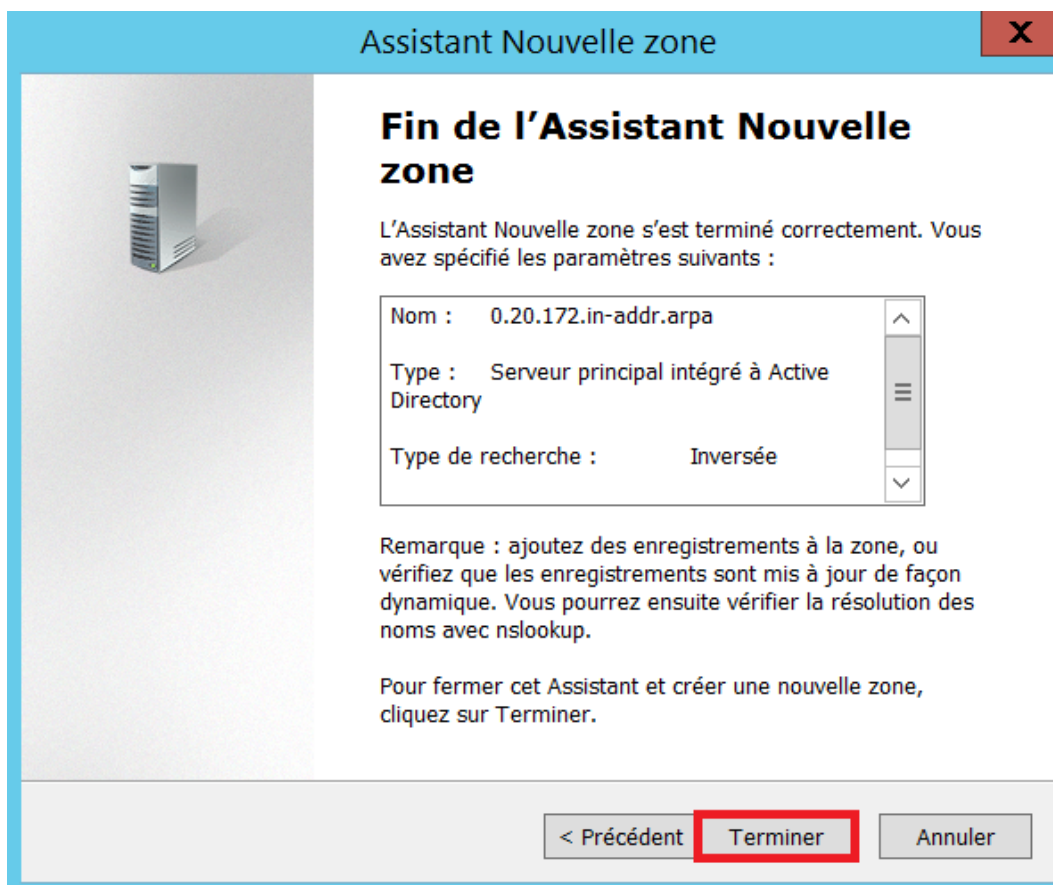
Assistant Nouvelle zone

X

Fin de l’Assistant Nouvelle zone

L’Assistant Nouvelle zone s’est terminé correctement. Vous avez spécifié les paramètres suivants :

Nom : 0.20.172.in-addr.arpa

Type : Serveur principal intégré à Active Directory

Type de recherche : Inversée

Remarque : ajoutez des enregistrements à la zone, ou vérifiez que les enregistrements sont mis à jour de façon dynamique. Vous pourrez ensuite vérifier la résolution des noms avec nslookup.

Pour fermer cet Assistant et créer une nouvelle zone, cliquez sur Terminer.

< Précédent Terminer Annuler